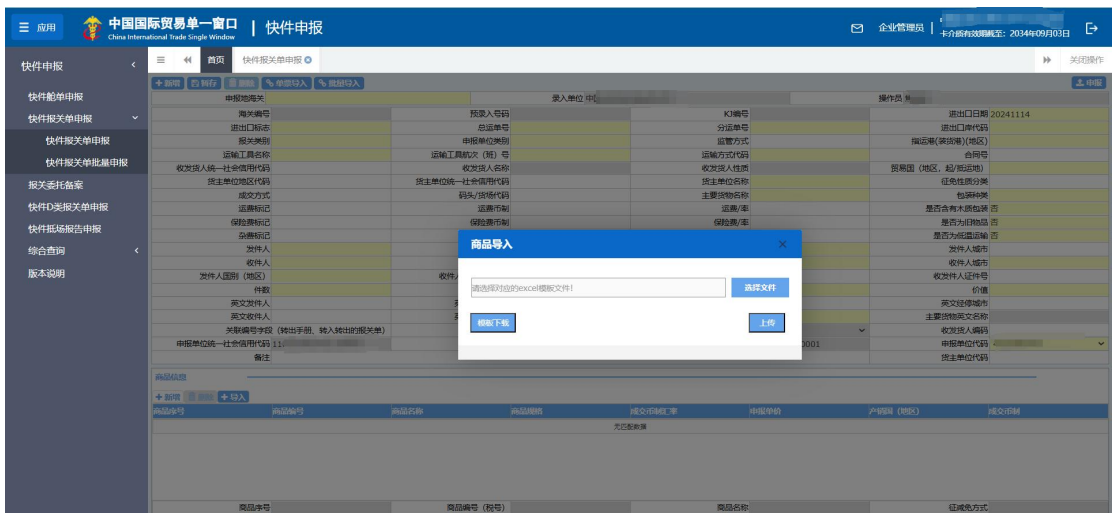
☰ 应用 中国国际贸易单一窗口 China International Trade Single Window | 快件申报

企业管理员 | 卡介质有效期至: 2034年09月03日

快件申报
快件舱单申报
快件报关单申报
快件报关单申报
快件报关单批量申报
报关委托备案
快件D类报关单申报
快件抵场报告申报
综合查询
版本说明

首页 快件报关单申报

关闭操作

+新增 暂存 删除 单票导入 批量导入

申报

申报地海关 录入单位 中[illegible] 操作员 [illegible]

| 海关编号 | | 预录入号码 | | KJ编号 | | 进出口日期 | 20241114 |
|---|---|---|---|---|---|---|---|
| 进出口标志 | | 总运单号 | | 分运单号 | | 进出口岸代码 | |
| 报关类别 | | 申报单位类别 | | 监管方式 | | 指运港(装货港)(地区) | |
| 运输工具名称 | | 运输工具航次(班)号 | | 运输方式代码 | | 合同号 | |
| 收发货人统一社会信用代码 | | 收发货人名称 | | 收发货人性质 | | 贸易国(地区, 起/抵运地) | |
| 货主单位地区代码 | | 货主单位统一社会信用代码 | | 货主单位名称 | | 征免性质分类 | |
| 成交方式 | | 码头/货场代码 | | 主要货物名称 | | 包装种类 | |
| 运费标记 | | 运费币制 | | 运费/率 | | 是否含有木质包装 | 否 |
| 保险费标记 | | 保险费币制 | | 保险费/率 | | 是否为旧物品 | 否 |
| 杂费标记 | | | | | | 是否为低温运输 | 否 |
| 发件人 | | | | | | 发件人城市 | |
| 收件人 | | | | | | 收件人城市 | |
| 发件人国别(地区) | | 收件人 | | | | 收发件人证件号 | |
| 件数 | | | | | | 价值 | |
| 英文发件人 | | | | | | 英文经停城市 | |
| 英文收件人 | | | | | | 主要货物英文名称 | |
| 关联编号字段(转出手册、转入转出的报关单) | | | | | | 收发货人编码 | |
| 申报单位统一社会信用代码 | 11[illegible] | | | | 0001 | 申报单位代码 | |
| 备注 | | | | | | 货主单位代码 | |

商品导入

请选择对应的excel模板文件!
选择文件
模板下载
上传

商品信息

+新增 删除 +导入

| 商品序号 | 商品编号 | 商品名称 | 商品规格 | 成交币制汇率 | 申报单价 | 产销国(地区) | 成交币制 |
|---|---|---|---|---|---|---|---|
| | | | 无匹配数据 | | | | |

商品序号 商品编号(税号) 商品名称 征减免方式